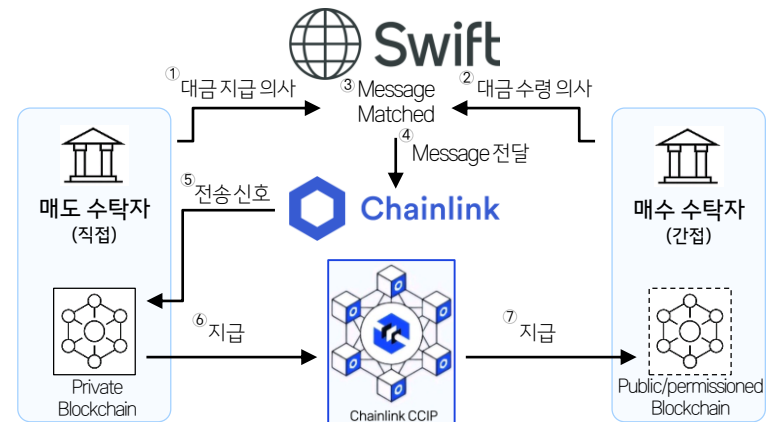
Swift

① 대금 지급 의사

③ Message Matched

② 대금 수령 의사

④ Message 전달

⑤ 전송신호

Chainlink

매도 수탁자 (직접)

매수 수탁자 (간접)

⑥ 지급

⑦ 지급

Private Blockchain

Chainlink CCIP

Public/permissioned Blockchain